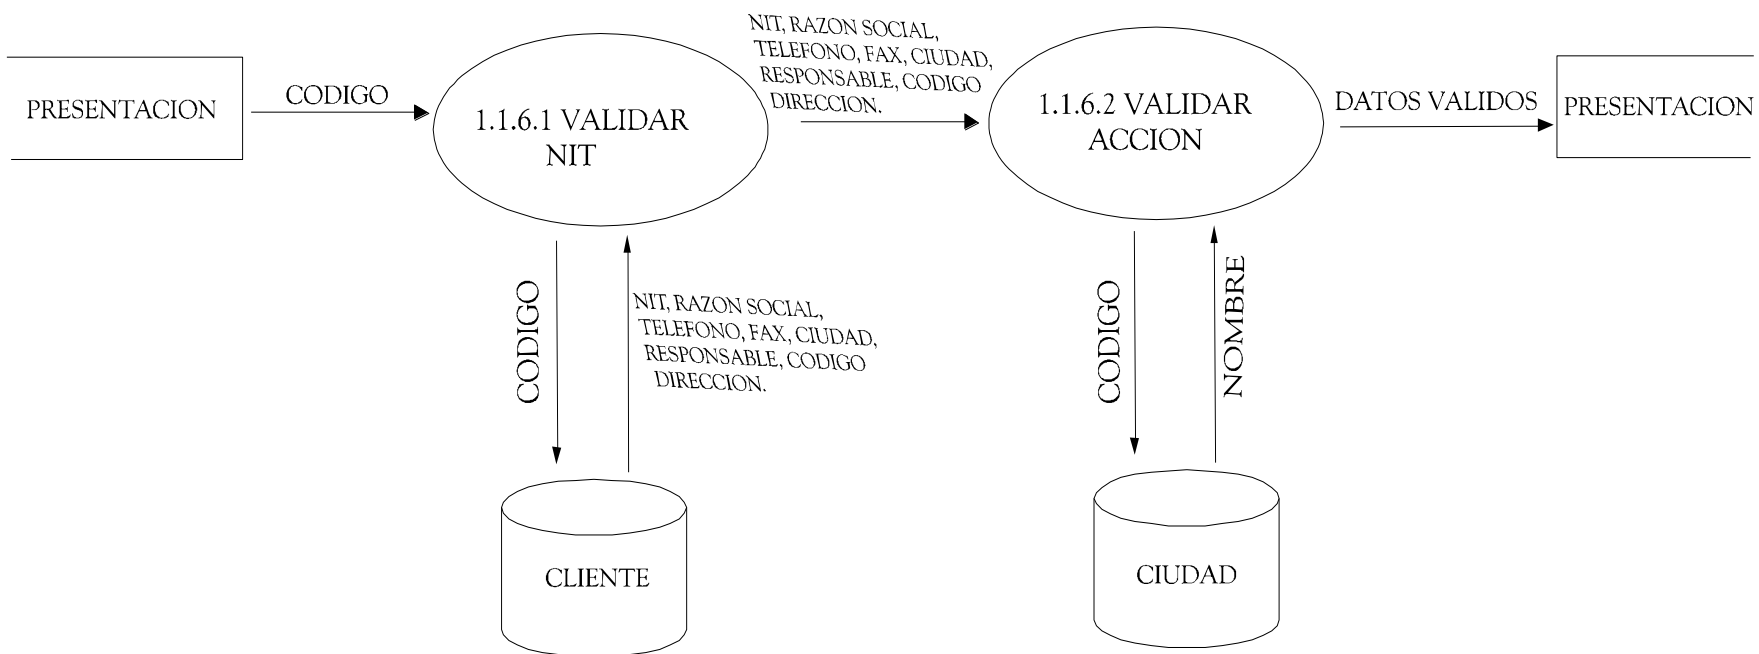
PRESENTACION

CODIGO

1.1.6.1 VALIDAR NIT

NIT, RAZON SOCIAL, TELEFONO, FAX, CIUDAD, RESPONSABLE, CODIGO DIRECCION.

1.1.6.2 VALIDAR ACCION

DATOS VALIDOS

PRESENTACION

CODIGO

NIT, RAZON SOCIAL, TELEFONO, FAX, CIUDAD, RESPONSABLE, CODIGO DIRECCION.

CODIGO

NOMBRE

CLIENTE

CIUDAD